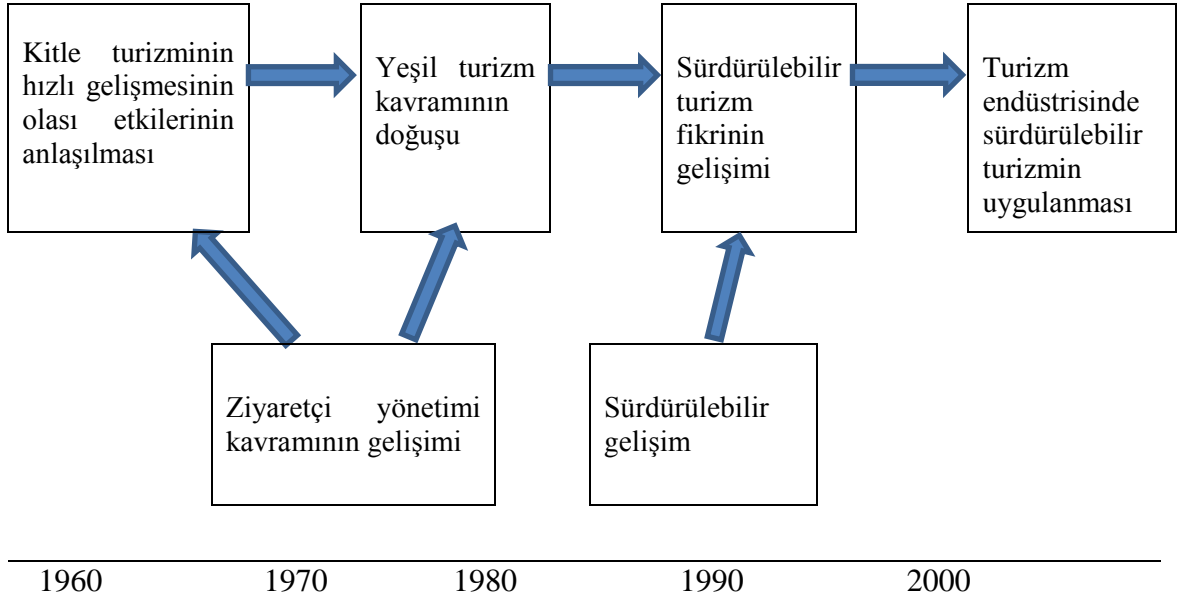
Kitle turizminin hızlı gelişmesinin olası etkilerinin anlaşılması

Yeşil turizm kavramının doğuşu

Sürdürülebilir turizm fikrinin gelişimi

Turizm endüstrisinde sürdürülebilir turizmin uygulanması

Ziyaretçi yönetimi kavramının gelişimi

Sürdürülebilir gelişim

1960 1970 1980 1990 2000